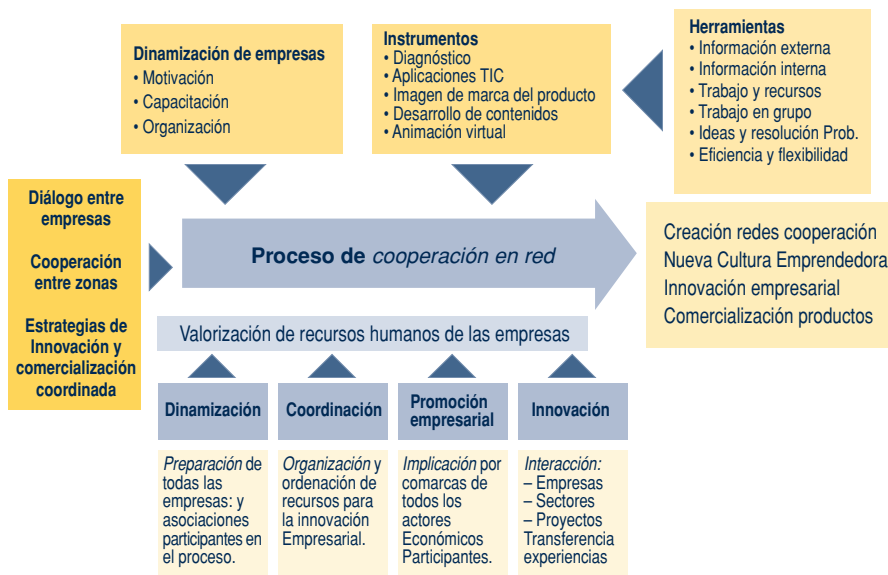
Dinamización de empresas
• Motivación
• Capacitación
• Organización

Instrumentos
• Diagnóstico
• Aplicaciones TIC
• Imagen de marca del producto
• Desarrollo de contenidos
• Animación virtual

Herramientas
• Información externa
• Información interna
• Trabajo y recursos
• Trabajo en grupo
• Ideas y resolución Prob.
• Eficiencia y flexibilidad

Diálogo entre empresas

Cooperación entre zonas

Estrategias de Innovación y comercialización coordinada

Proceso de cooperación en red

Creación redes cooperación
Nueva Cultura Emprendedora
Innovación empresarial
Comercialización productos

Valorización de recursos humanos de las empresas

Dinamización

Preparación de todas las empresas: y asociaciones participantes en el proceso.

Coordinación

Organización y ordenación de recursos para la innovación Empresarial.

Promoción empresarial

Implicación por comarcas de todos los actores Económicos Participantes.

Innovación

Interacción:
– Empresas
– Sectores
– Proyectos
Transferencia experiencias